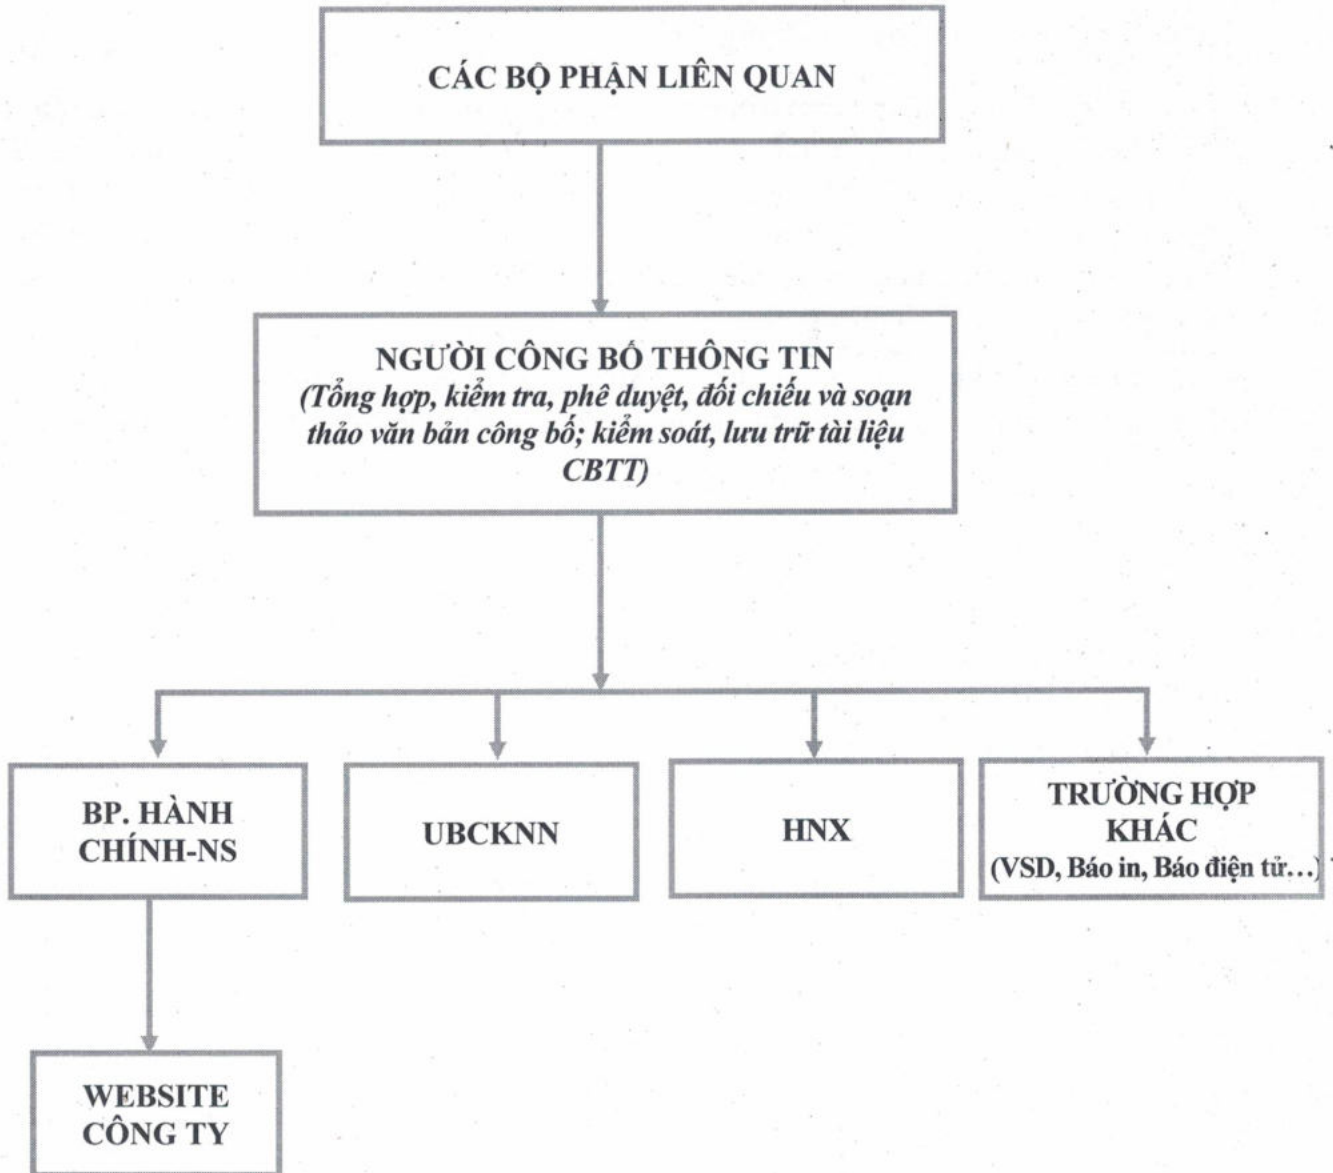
CÁC BỘ PHẬN LIÊN QUAN

NGƯỜI CÔNG BỐ THÔNG TIN
(Tổng hợp, kiểm tra, phê duyệt, đối chiếu và soạn thảo văn bản công bố; kiểm soát, lưu trữ tài liệu CBTT)

BP. HÀNH CHÍNH-NS

UBCKNN

HNX

TRƯỜNG HỢP KHÁC
(VSD, Báo in, Báo điện tử…)

WEBSITE CÔNG TY